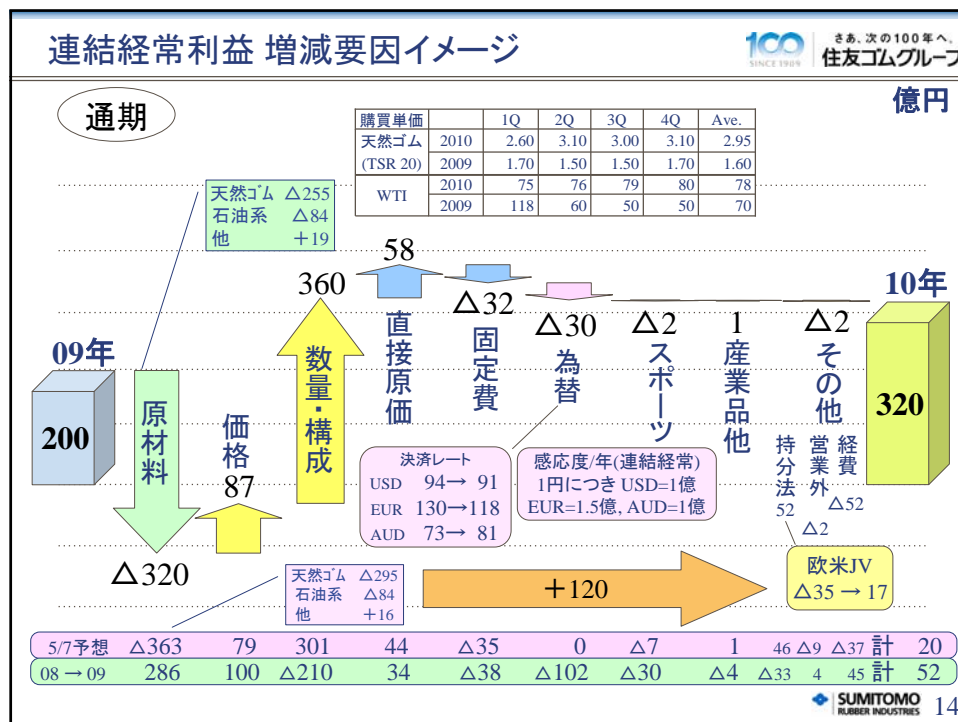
連結経常利益 増減要因イメージ

100 SINCE 1909 さあ、次の100年へ。 住友ゴムグループ

通期

億円

| 購買単価 | | 1Q | 2Q | 3Q | 4Q | Ave. |
|---|---|---|---|---|---|---|
| 天然ゴム | 2010 | 2.60 | 3.10 | 3.00 | 3.10 | 2.95 |
| (TSR 20) | 2009 | 1.70 | 1.50 | 1.50 | 1.70 | 1.60 |
| WTI | 2010 | 75 | 76 | 79 | 80 | 78 |
| | 2009 | 118 | 60 | 50 | 50 | 70 |

天然ゴム △255
石油系 △84
他 ＋19

09年
200

原材料
△320

価格
87

360
数量・構成

58
直接原価

△32
固定費

△30
為替

△2
スポーツ

1
産業品他

△2
その他

10年
320

決済レート
USD 94→ 91
EUR 130→118
AUD 73→ 81

感応度/年(連結経常)
1円につき USD=1億
EUR=1.5億, AUD=1億

持分法 52
営業外 △2
経費 △52

欧米JV
△35 → 17

天然ゴム △295
石油系 △84
他 ＋16

＋120

5/7予想 △363 79 301 44 △35 0 △7 1 46 △9 △37 計 20
08 → 09 286 100 △210 34 △38 △102 △30 △4 △33 4 45 計 52

SUMITOMO RUBBER INDUSTRIES 14